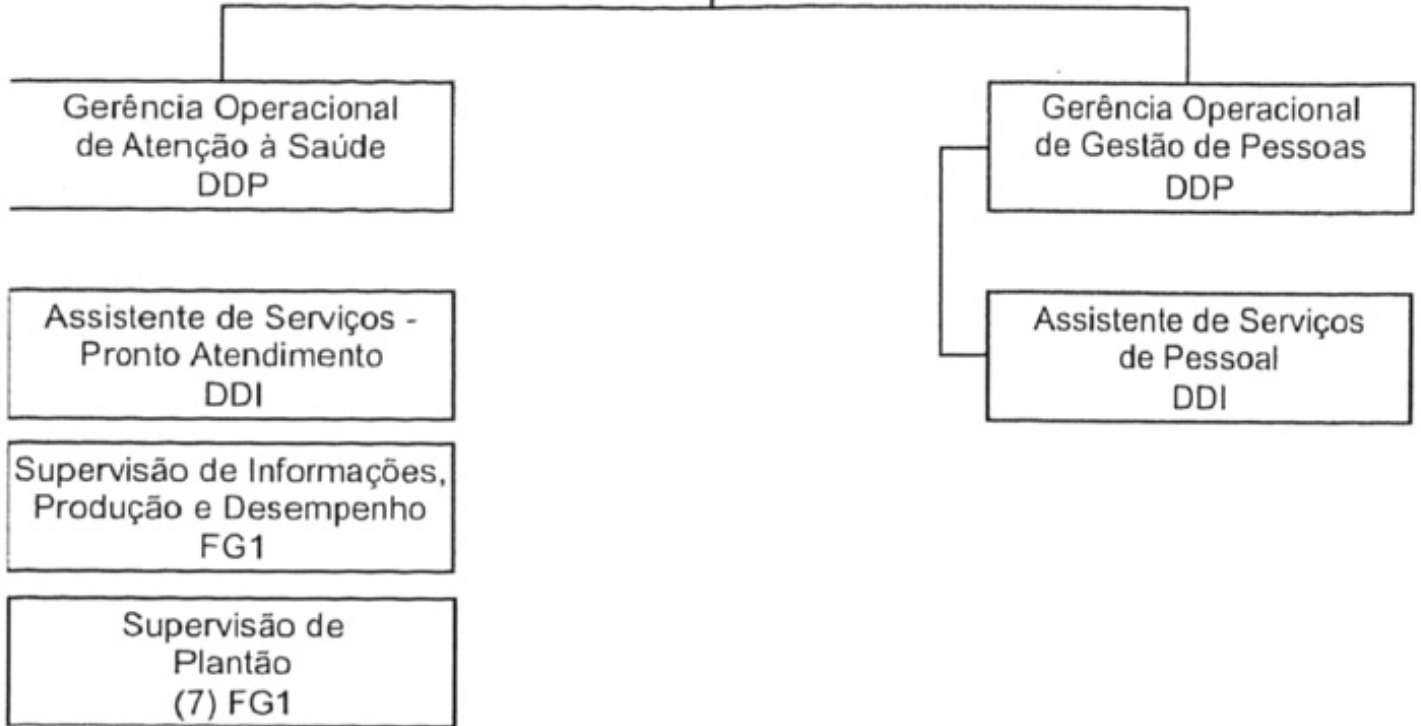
Gerência Operacional de Atenção à Saúde
DDP

Gerência Operacional de Gestão de Pessoas
DDP

Assistente de Serviços - Pronto Atendimento
DDI

Assistente de Serviços de Pessoal
DDI

Supervisão de Informações, Produção e Desempenho
FG1

Supervisão de Plantão
(7) FG1